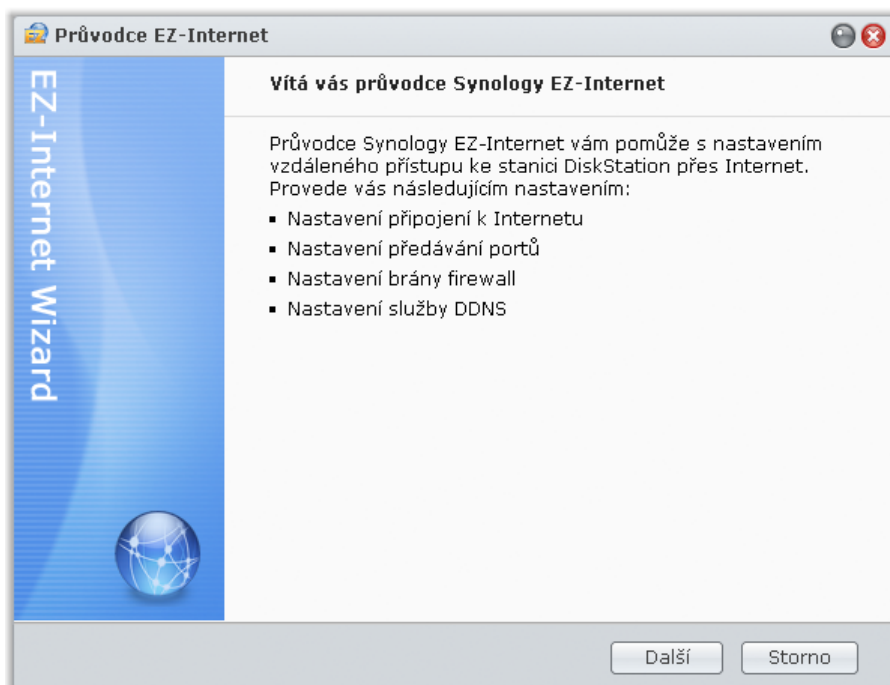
Průvodce EZ-Internet

EZ-Internet Wizard

Vítá vás průvodce Synology EZ-Internet

Průvodce Synology EZ-Internet vám pomůže s nastavením vzdáleného přístupu ke stanici DiskStation přes Internet. Provede vás následujícím nastavením:

- Nastavení připojení k Internetu
- Nastavení předávání portů
- Nastavení brány firewall
- Nastavení služby DDNS

Další
Storno